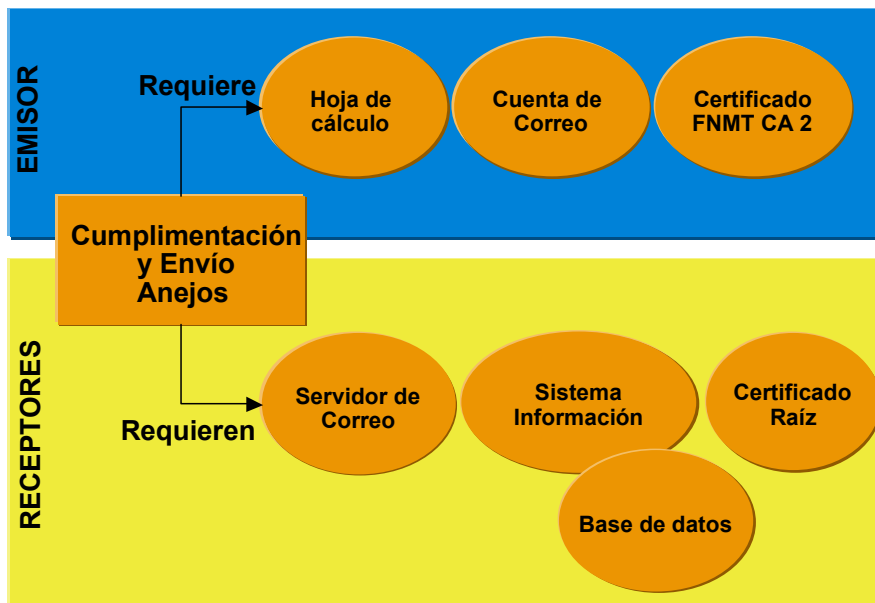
EMISOR

Requiere

Hoja de cálculo

Cuenta de Correo

Certificado FNMT CA 2

Cumplimentación y Envío Anejos

RECEPTORES

Requieren

Servidor de Correo

Sistema Información

Certificado Raíz

Base de datos